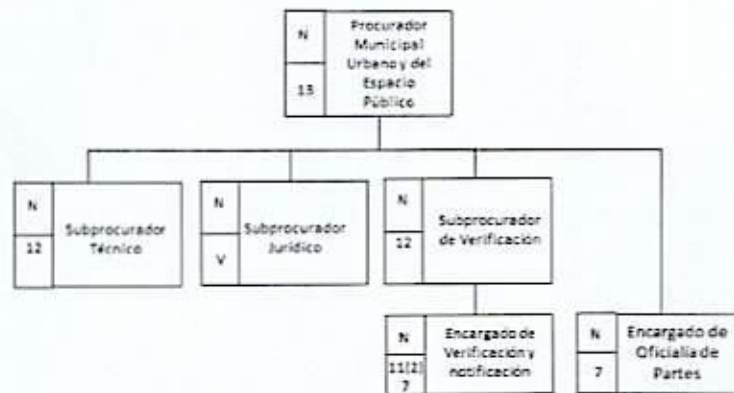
N
13
Procurador Municipal Urbano y del Espacio Público

N
12
Subprocurador Técnico

N
V
Subprocurador Jurídico

N
12
Subprocurador de Verificación

N
11(2)
7
Encargado de Verificación y notificación

N
7
Encargado de Oficialía de Partes